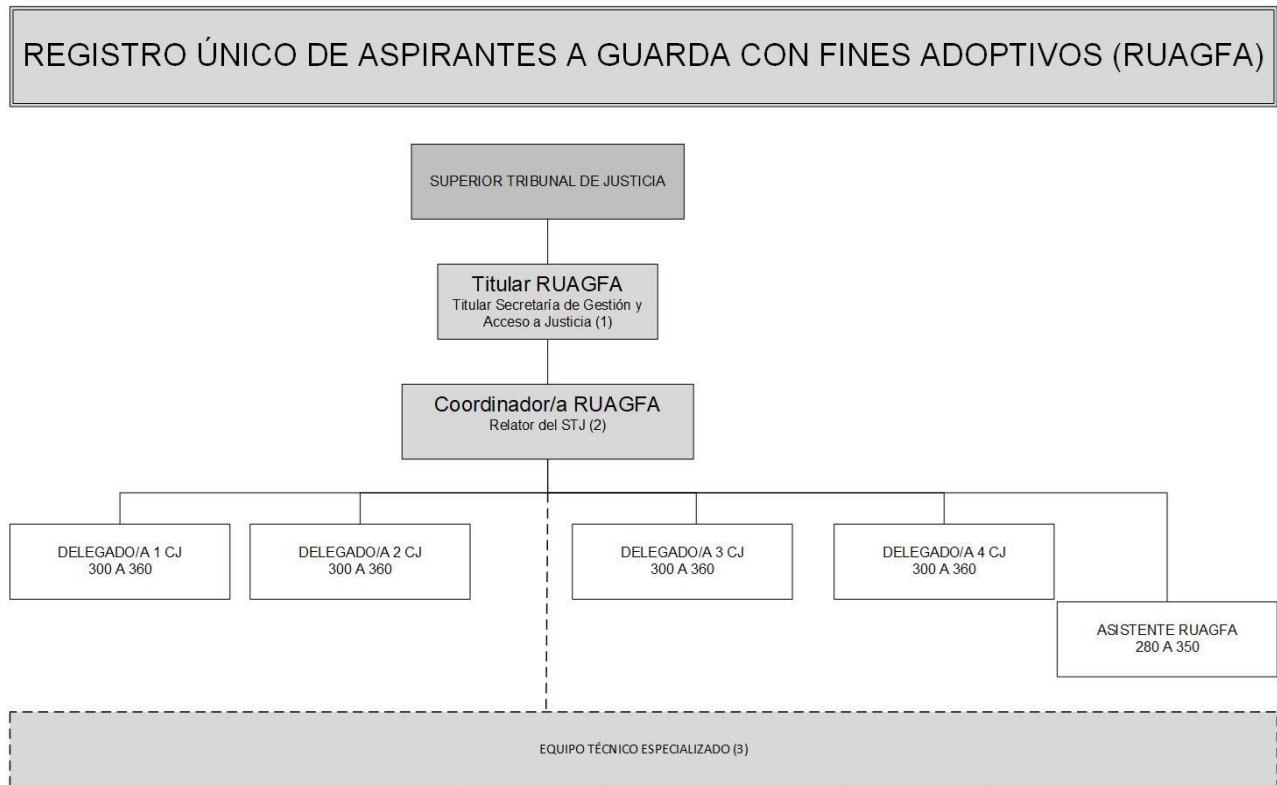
REGISTRO ÚNICO DE ASPIRANTES A GUARDA CON FINES ADOPTIVOS (RUAGFA)

SUPERIOR TRIBUNAL DE JUSTICIA

Titular RUAGFA
Titular Secretaría de Gestión y Acceso a Justicia (1)

Coordinador/a RUAGFA
Relator del STJ (2)

DELEGADO/A 1 CJ
300 A 360

DELEGADO/A 2 CJ
300 A 360

DELEGADO/A 3 CJ
300 A 360

DELEGADO/A 4 CJ
300 A 360

ASISTENTE RUAGFA
280 A 350

EQUIPO TÉCNICO ESPECIALIZADO (3)